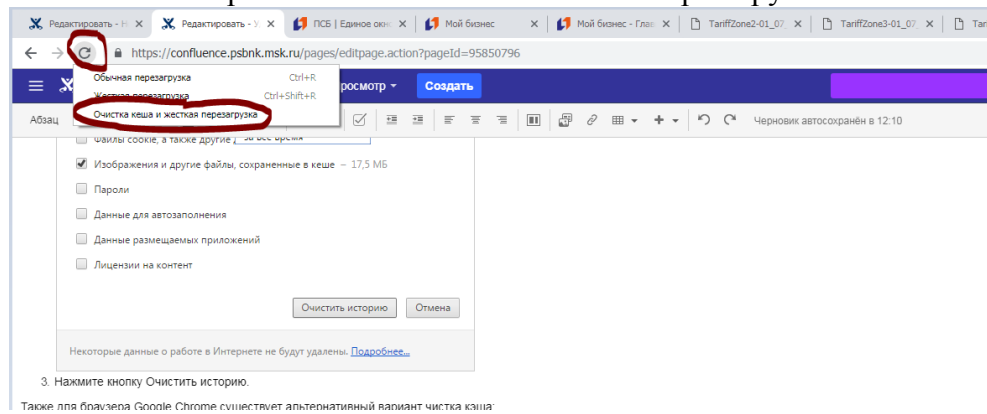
Редактировать - Н
Редактировать - У
ПСБ | Единое окн
Мой бизнес
Мой бизнес - Глав
TariffZone2-01_07
TariffZone3-01_07
Tar

https://confluence.psbnk.msk.ru/pages/editpage.action?pageId=95850796

Обычная перезагрузка Ctrl+R
Жесткая перезагрузка Ctrl+Shift+R
Очистка кеша и жесткая перезагрузка

росмотр
Создать

Абзац
Черновик автосохранён в 12:10

Файлы cookie, а также другие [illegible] за все время

Изображения и другие файлы, сохраненные в кеше – 17,5 МБ

Пароли

Данные для автозаполнения

Данные размещаемых приложений

Лицензии на контент

Очистить историю
Отмена

Некоторые данные о работе в Интернете не будут удалены. Подробнее...

3. Нажмите кнопку Очистить историю.

Также для браузера Google Chrome существует альтернативный вариант чистка кэша: